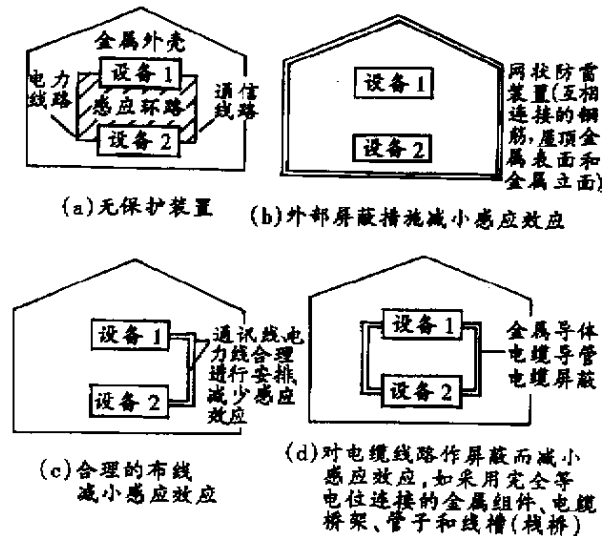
金属外壳

电力线路

设备 1

感应环路

通信线路

设备 2

(a)无保护装置

设备 1

设备 2

网状防雷装置(互相连接的钢筋,屋顶金属表面和金属立面)

(b)外部屏蔽措施减小感应效应

设备 1

设备 2

通讯线电力线合理进行安排减少感应效应

(c)合理的布线减小感应效应

设备 1

设备 2

金属导体
电缆导管
电缆屏蔽

(d)对电缆线路作屏蔽而减小感应效应,如采用完全等电位连接的金属组件、电缆桥架、管子和线槽(线桥)